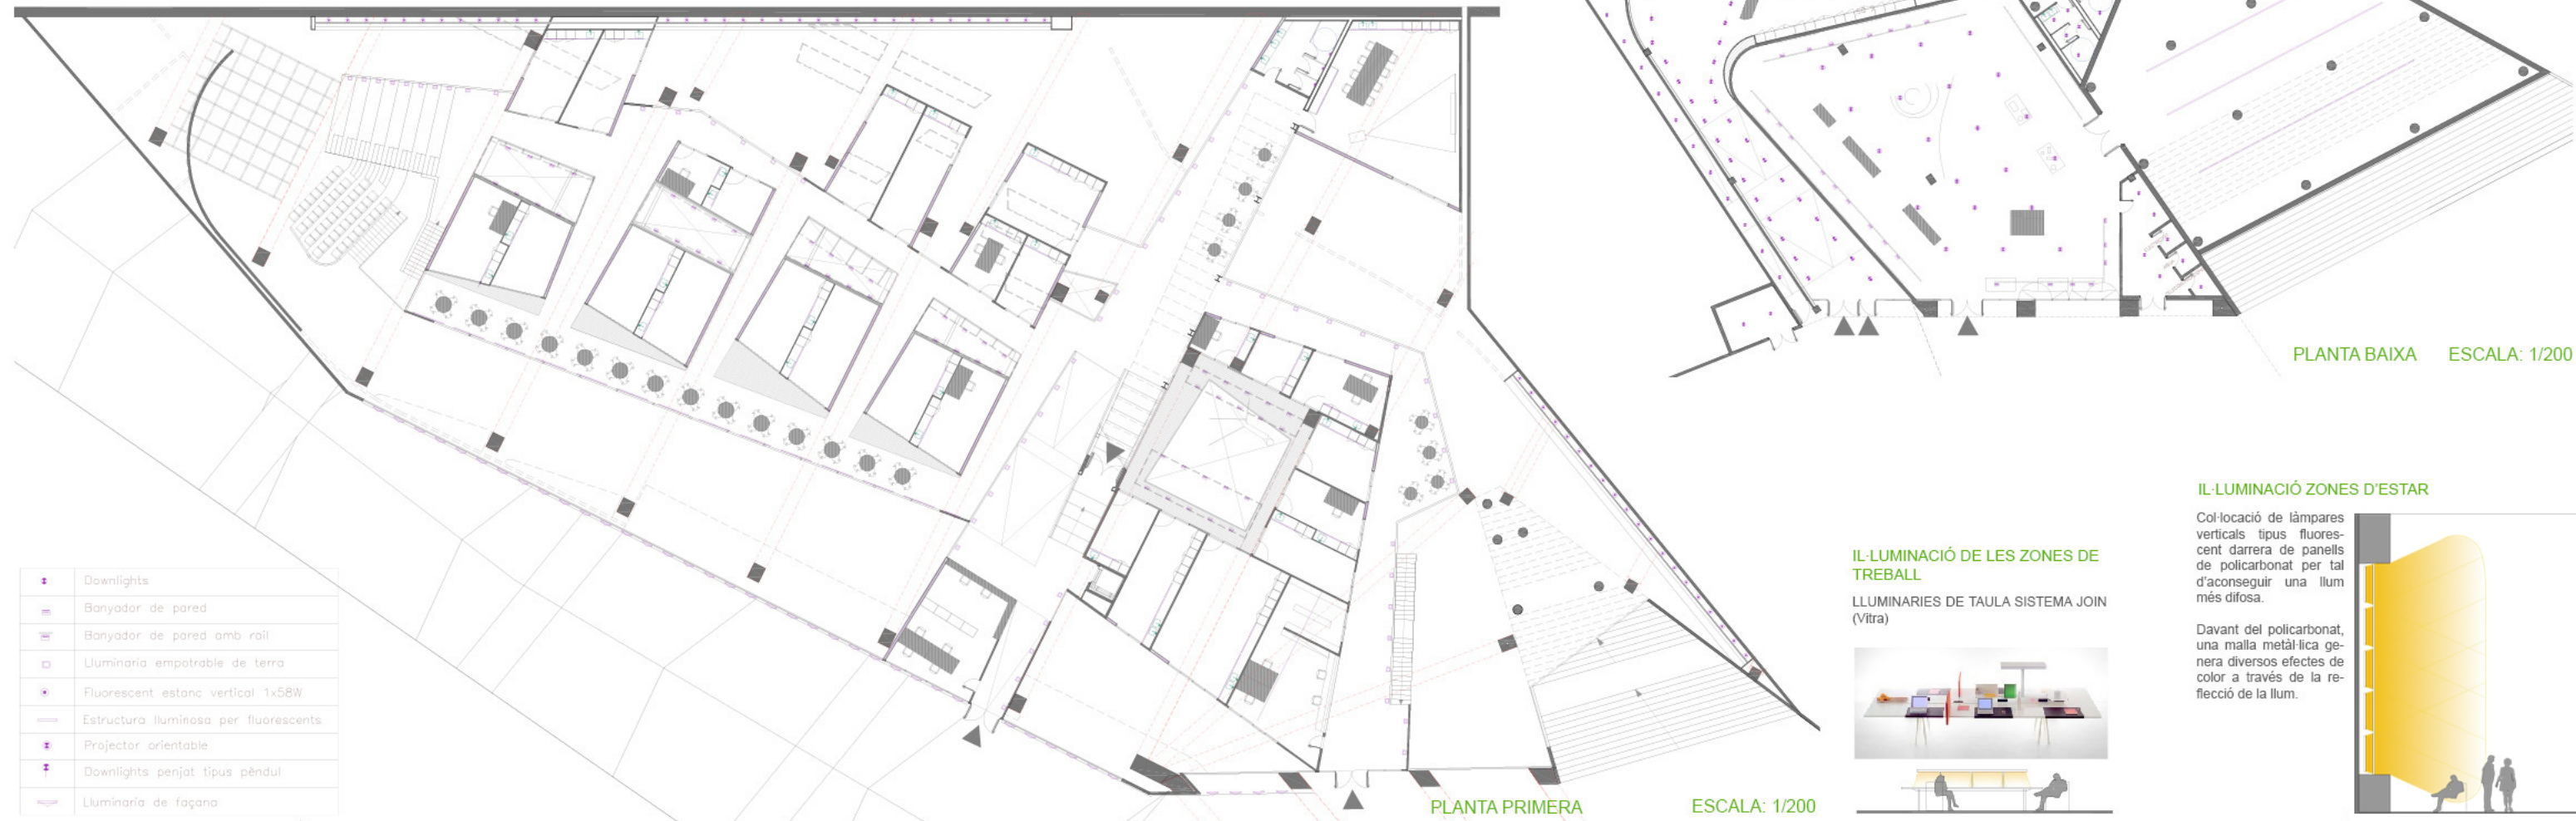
Downlights
Banyador de pared
Banyador de pared amb rail
Lluminaria empotrable de terra
Fluorescent estanc vertical 1x58W
Estructura lluminosa per fluorescents
Projector orientable
Downlights penjat tipus pèndul
Lluminaria de façana

PLANTA PRIMERA ESCALA: 1/200

PLANTA BAIXA ESCALA: 1/200

IL·LUMINACIÓ DE LES ZONES DE TREBALL

LLUMINARIES DE TAULA SISTEMA JOIN (Vitra)

IL·LUMINACIÓ ZONES D'ESTAR

Col·locació de làmpares verticals tipus fluorescent darrera de panells de policarbonat per tal d'aconseguir una llum més difosa.

Davant del policarbonat, una malla metàl·lica genera diversos efectes de color a través de la reflecció de la llum.